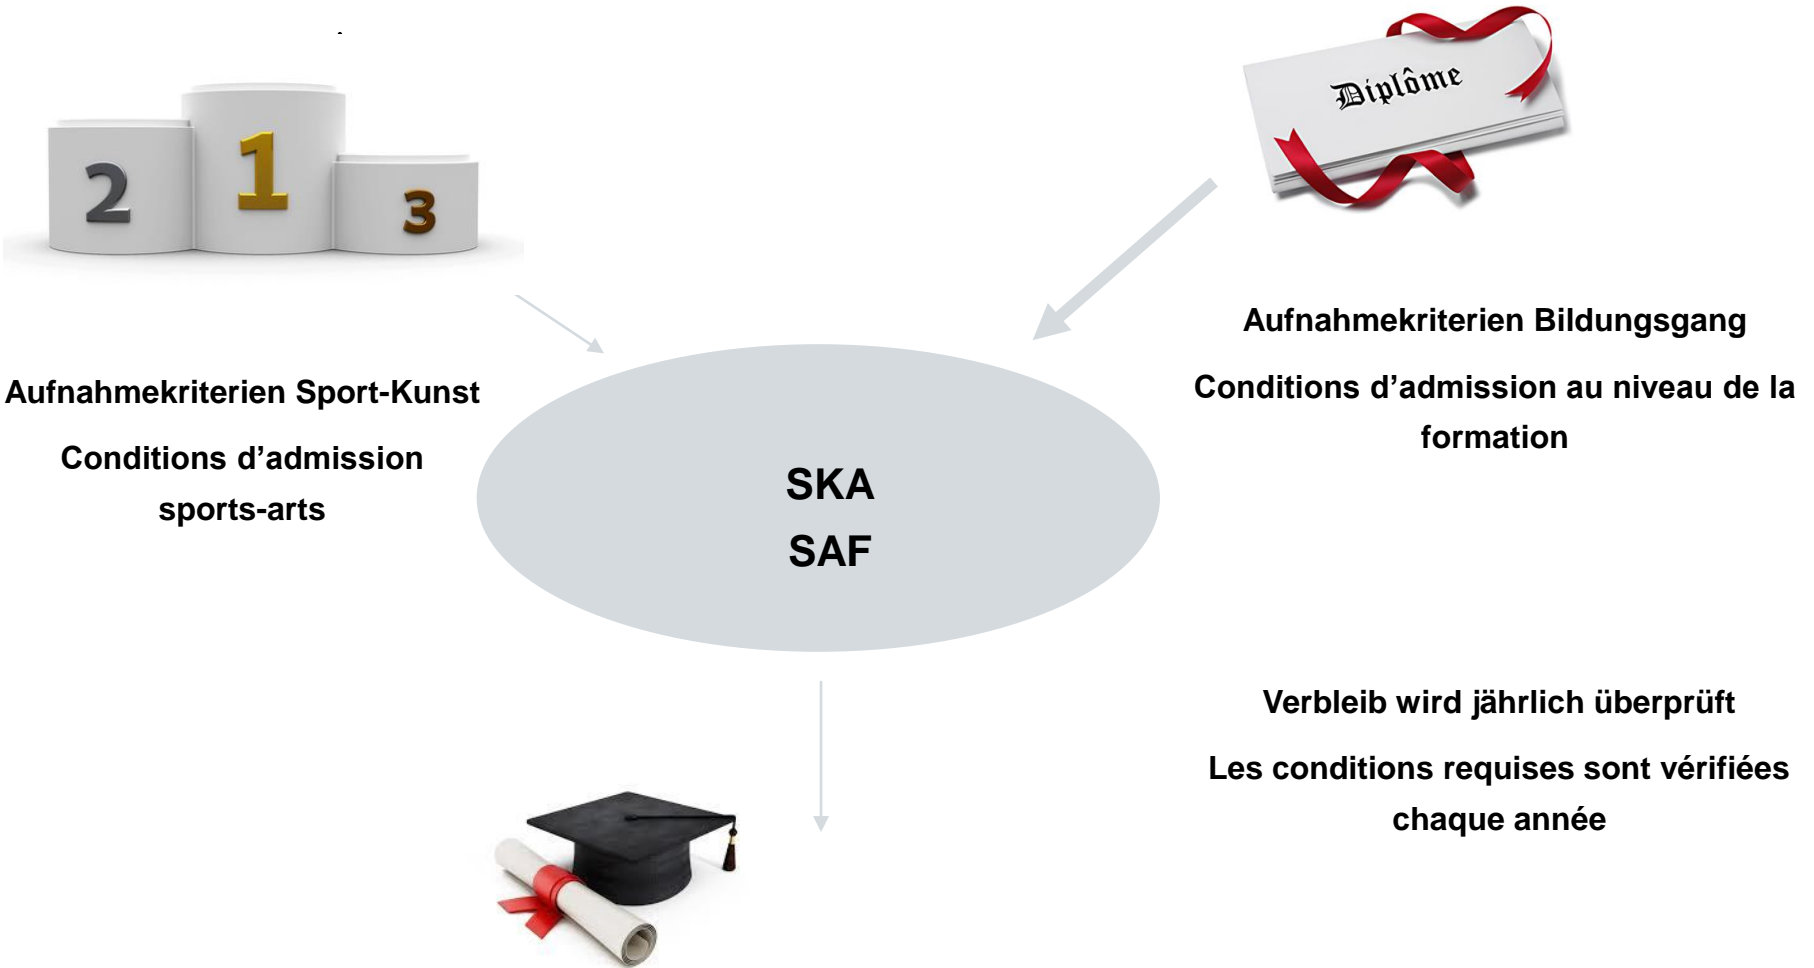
2 1 3

Diplôme

Aufnahmekriterien Sport-Kunst

Conditions d’admission sports-arts

Aufnahmekriterien Bildungsgang

Conditions d’admission au niveau de la formation

SKA
SAF

Verbleib wird jährlich überprüft

Les conditions requises sont vérifiées chaque année